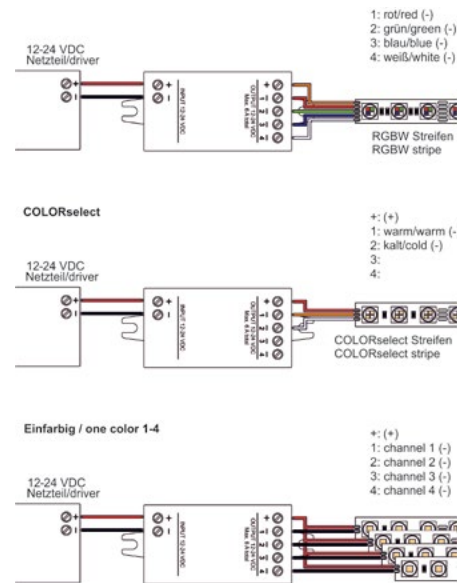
1: rot/red (-)
2: grün/green (-)
3: blau/blue (-)
4: weiß/white (-)

12-24 VDC
Netzteil/driver

INPUT 12-24 VDC

OUTPUT 12-24 VDC Max. 6 A total

RGBW Streifen
RGBW stripe

COLORselect

+: (+)
1: warm/warm (-
2: kalt/cold (-)
3:
4:

12-24 VDC
Netzteil/driver

INPUT 12-24 VDC

OUTPUT 12-24 VDC Max. 6 A total

COLORselect Streifen
COLORselect stripe

Einfarbig / one color 1-4

+: (+)
1: channel 1 (-)
2: channel 2 (-)
3: channel 3 (-)
4: channel 4 (-)

12-24 VDC
Netzteil/driver

INPUT 12-24 VDC

OUTPUT 12-24 VDC Max. 6 A total